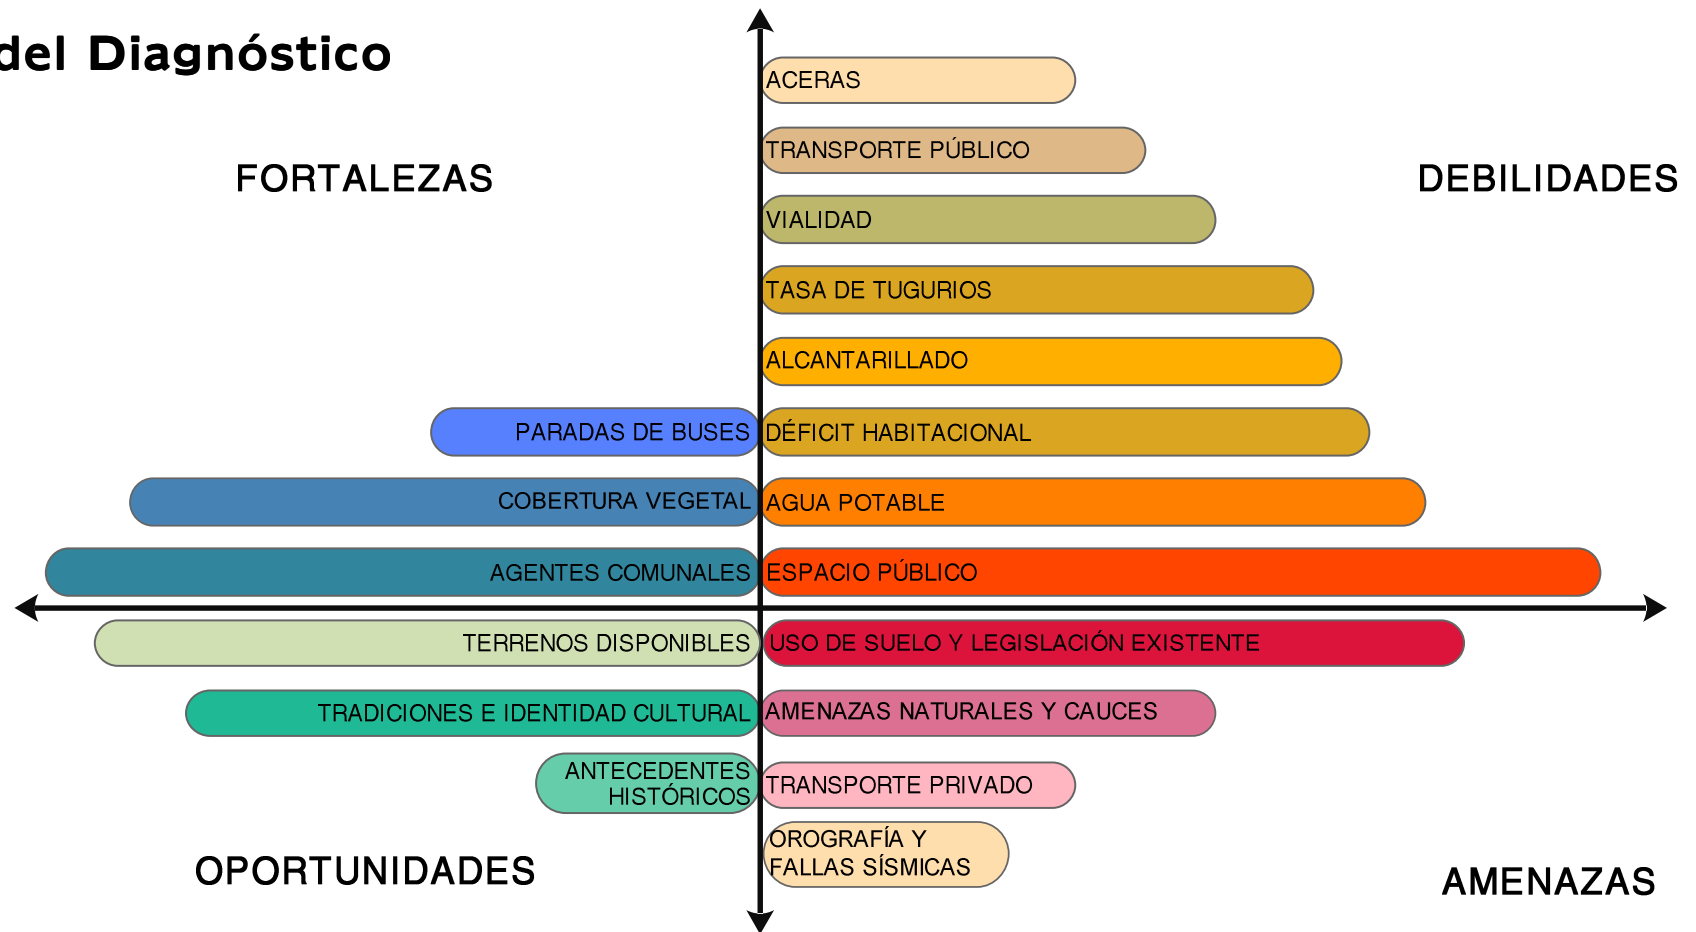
del Diagnóstico

FORTALEZAS

DEBILIDADES

ACERAS

TRANSPORTE PÚBLICO

VIALIDAD

TASA DE TUGURIOS

ALCANTARILLADO

PARADAS DE BUSES

DÉFICIT HABITACIONAL

COBERTURA VEGETAL

AGUA POTABLE

AGENTES COMUNALES

ESPACIO PÚBLICO

TERRENOS DISPONIBLES

USO DE SUELO Y LEGISLACIÓN EXISTENTE

TRADICIONES E IDENTIDAD CULTURAL

AMENAZAS NATURALES Y CAUCES

ANTECEDENTES HISTÓRICOS

TRANSPORTE PRIVADO

OROGRAFÍA Y FALLAS SÍSMICAS

OPORTUNIDADES

AMENAZAS